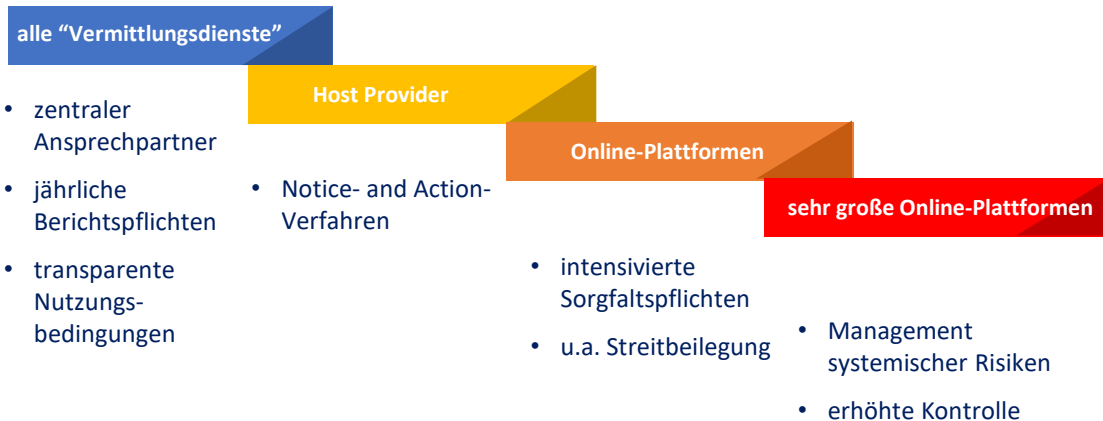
alle “Vermittlungsdienste”

• zentraler Ansprechpartner
• jährliche Berichtspflichten
• transparente Nutzungsbedingungen

Host Provider

• Notice- and Action-Verfahren

Online-Plattformen

• intensivierte Sorgfaltspflichten
• u.a. Streitbeilegung

sehr große Online-Plattformen

• Management systemischer Risiken
• erhöhte Kontrolle